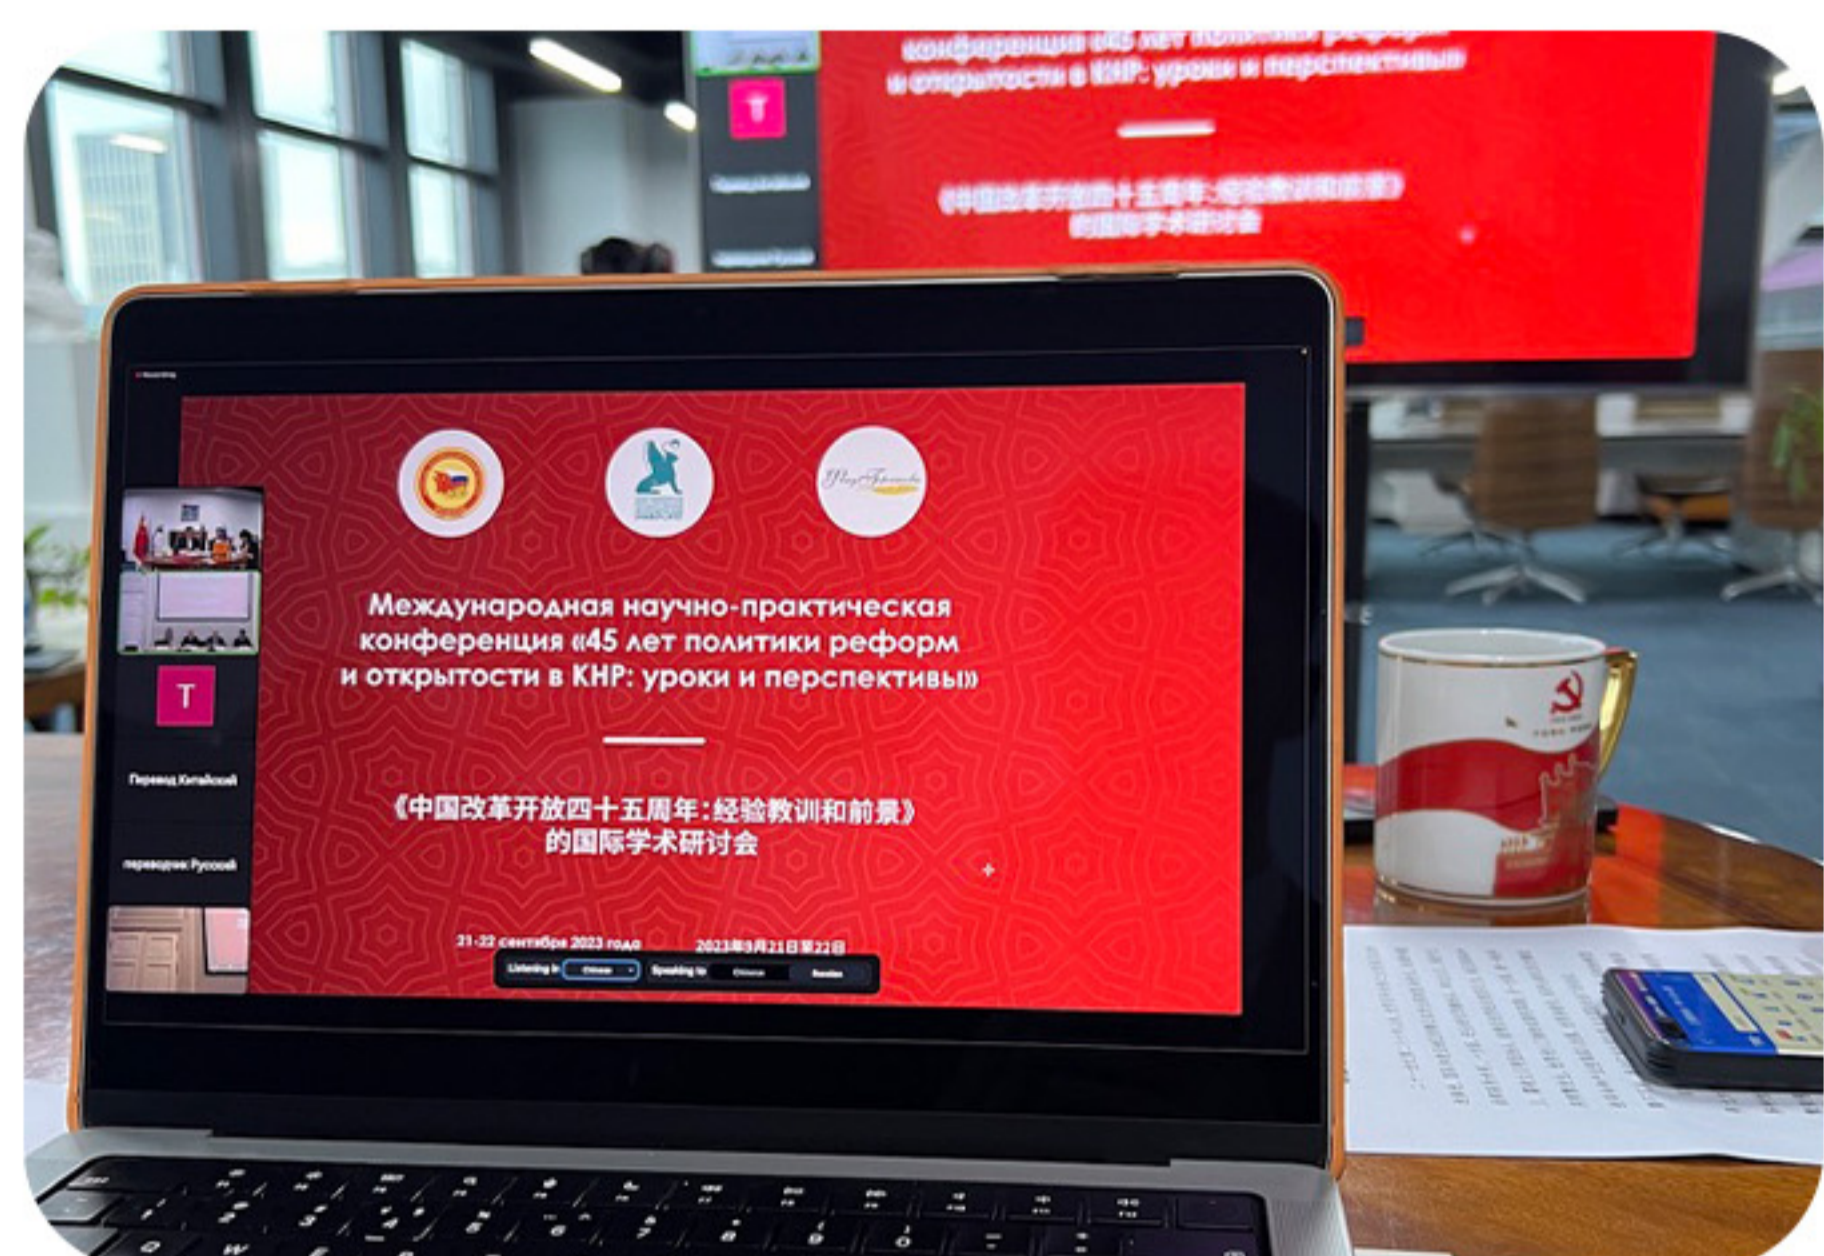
конференция «45 лет политики реформ и открытости в КНР: уроки и перспективы»

《中国改革开放四十五周年:经验教训和前景》的国际学术研讨会

T

Международная научно-практическая конференция «45 лет политики реформ и открытости в КНР: уроки и перспективы»

《中国改革开放四十五周年:经验教训和前景》的国际学术研讨会

T

Перевод Китайский

переводчик Русский

21-22 сентября 2023 года

2023年9月21日至22日

Listening in Chinese Speaking in Chinese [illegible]